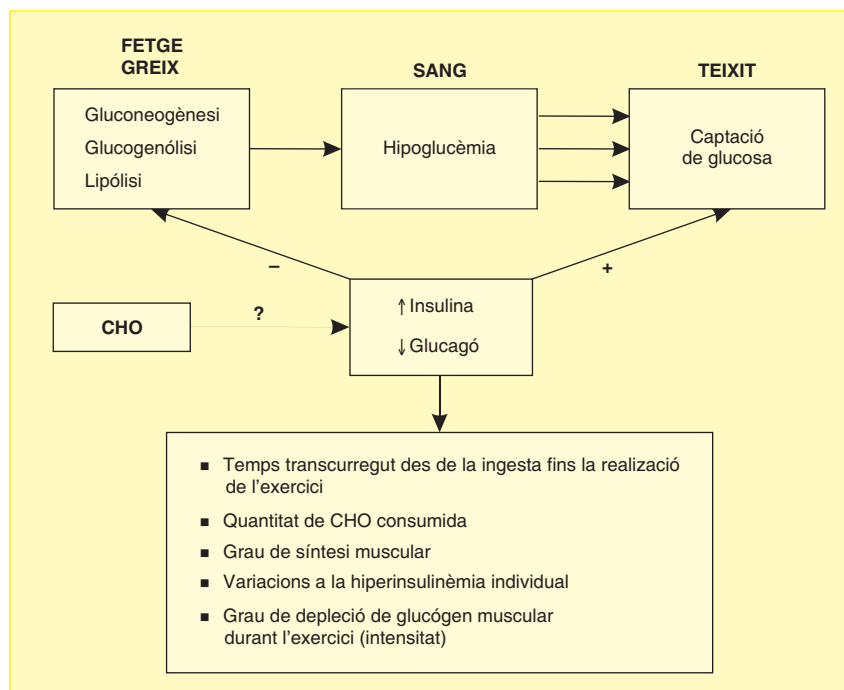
FETGE
GREIX

SANG

TEIXIT

Gluconeogènesi
Glucogenólisi
Lipólisi

Hipoglucèmia

Captació de glucosa

–

+

CHO

?

↑Insulina
↓Glucagó

■ Temps transcurregut des de la ingesta fins la realizació de l'exercici
■ Quantitat de CHO consumida
■ Grau de síntesi muscular
■ Variacions a la hiperinsulinèmia individual
■ Grau de depleció de glucógen muscular durant l'exercici (intensitat)